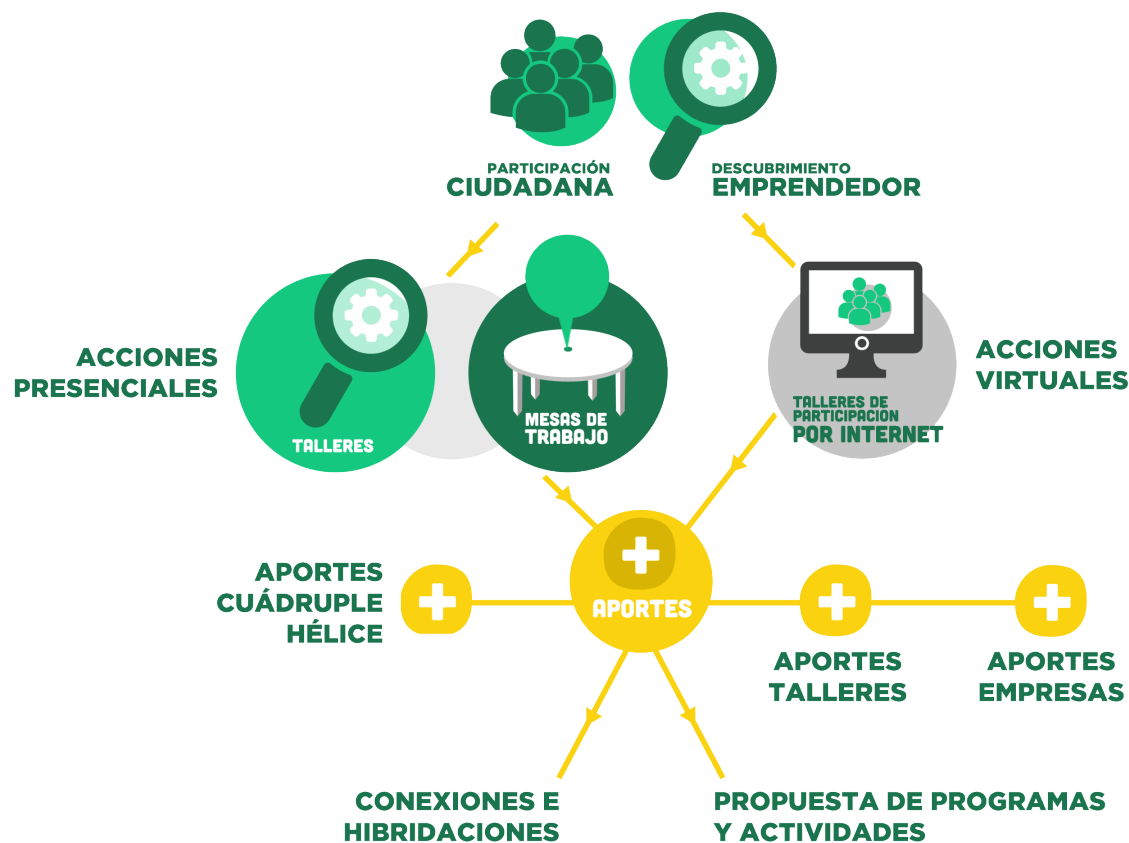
PARTICIPACIÓN
CIUDADANA

DESCUBRIMIENTO
EMPRENDEDOR

ACCIONES
PRESENCIALES

TALLERES

MESAS DE
TRABAJO

TALLERES DE
PARTICIPACION
POR INTERNET

ACCIONES
VIRTUALES

APORTES
CUÁDRUPLE
HÉLICE

APORTES

APORTES
TALLERES

APORTES
EMPRESAS

CONEXIONES E
HIBRIDACIONES

PROPUESTA DE PROGRAMAS
Y ACTIVIDADES